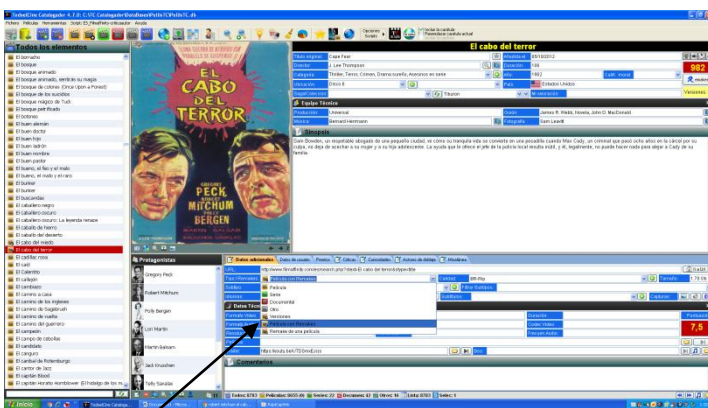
SeibelCine Catalogador 4.7.0: C:\SC Catalogador\Database\Pelis\TCPelisTC.db

Fichero Película Herramientas Script_IO_FilmaffinityActualizador Ayuda

Todos los elementos

El bombón
El bosque
El bosque animado
El bosque animado, sentirás su magia
El bosque de colores (Once Upon a Forest)
El bosque de los suicidas
El bosque mágico de Tuck
El bosque petrificado
El botones
El búnker alemán
El buen doctor
El buen hijo
El buen ladrón
El buen nombre
El buen pastor
El bueno, el feo y el malo
El bueno, el malo y el raro
El bunker
El bunker
El buscavidas
El caballero negro
El caballero oscuro
El caballero oscuro: La leyenda renace
El caballo de hierro
El caballo del desierto
El cabo del miedo
El cabo del terror
El cadillac rosa
El cairo
El calentito
El callejón
El cambiazo
El camino a casa
El camino de los ingleses
El camino de Sagebrush
El camino de vuelta
El camino del guerrero
El campeón
El campo de caballos
El candidato
El canguro
El canibal de Rotenburgo
El cantor de Jazz
El capitán Blood
El capitán Horatio Hornblower (El hidalgo de los m...

UNA CIFRA DE HORROR QUE SE ACERCA INEXORABLEMENTE
EL CABO DEL TERROR
GREGORY PECK
ROBERT MITCHUM
POLLY BERGEN

El cabo del terror

Título original: Cape Fear
Director: J. Lee Thompson
Categoría: Thriller, Terror, Crimen, Drama suspense, Abogados en serie
Ubicación: Disco 6
Seguir. Préstamo:
Actualizado: 05/10/2012
Duración: 106
Año: 1962
País: Estados Unidos
Calif. Interna
982
Versiones

Equipo Técnico
Producción: Universal
Música: Bernard Herrmann
Guión: James R. Webb, Novela: John D. MacDonald
Fotografía: Sam Leavitt

Sinopsis
Sam Bowden, un respetable abogado de una pequeña ciudad, ve cómo su tranquila vida se convierte en una pesadilla cuando Max Cady, un criminal que pasó ocho años en la cárcel por su culpa, no deja de acechar a su mujer y a su hija adolescente. La ayuda que le ofrece el jefe de la policía local resulta inútil, y, al sospechar, no puede hacer nada para alejar a Cady de su familia.

Protagonistas
Gregory Peck
Robert Mitchum
Polly Bergen
Lori Martin
Martin Balsam
Jack Kruschen
Telly Savalas

Datos adicionales | Datos de usuario | Premios | Críticas | Curiosidades | Actores de doblaje | Miniaturas

URL: http://www.filmaffinity.com/es/search.php?stext=El cabo del terror&stype=title
Tipo / Formato: Película con Versiones
Película
Serie
Documental
Otro
Versiones
Película con Versiones
Remake de una película
Calidad: BR-Rip
Filtrar Subtítulos
Subtítulos
Tamaño: 1.79 Gb
Capturas
Datos Técnicos
Duración
Codec Video
Frecuen Audio
Puntuación
7,5
Trailer: https://youtu.be/i-TEGmxEzzo
Comentarios

Total: 8783 | Películas: 8633 | Series: 22 | Documentales: 87 | Otros: 16 | Lista: 8783 | Selec: 1

Inicio